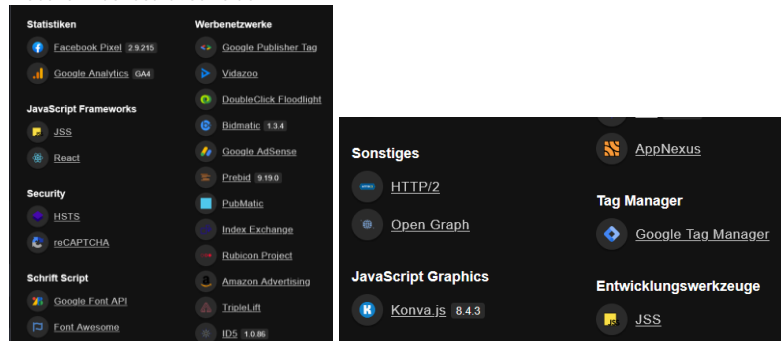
Statistiken

Facebook Pixel 2.9.215

Google Analytics GA4

JavaScript Frameworks

JSS

React

Security

HSTS

reCAPTCHA

Schrift Script

Google Font API

Font Awesome

Werbenetzwerke

Google Publisher Tag

Vidazoo

DoubleClick Floodlight

Bidmatic 1.3.4

Google AdSense

Prebid 9.19.0

PubMatic

Index Exchange

Rubicon Project

Amazon Advertising

TripleLift

ID5 1.0.86

Sonstiges

HTTP/2

Open Graph

JavaScript Graphics

Konva.js 8.4.3

AppNexus

Tag Manager

Google Tag Manager

Entwicklungswerkzeuge

JSS